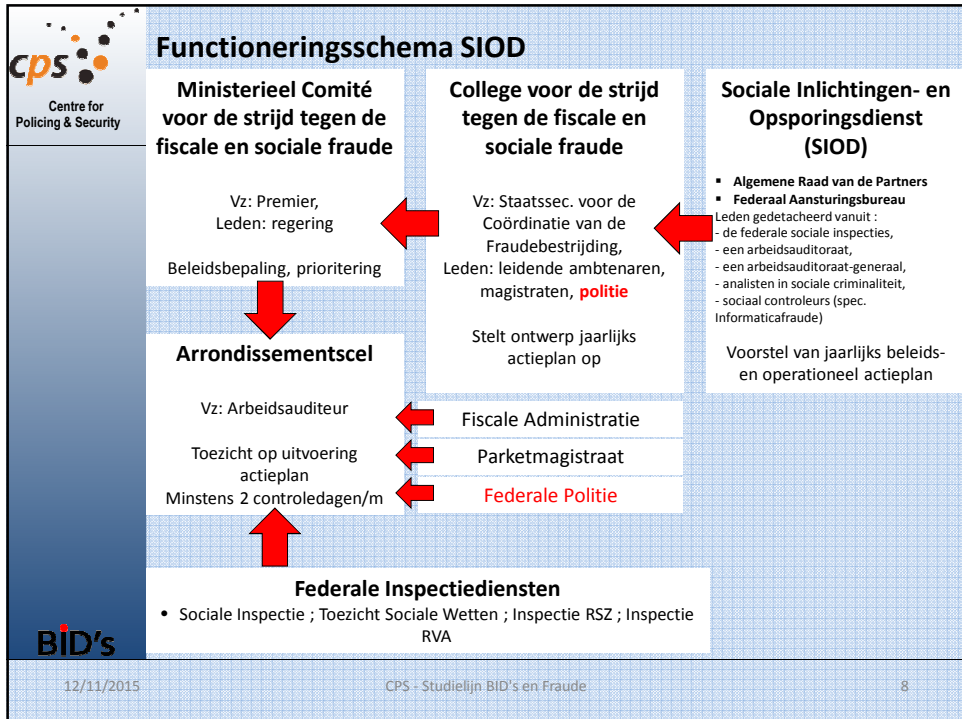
cps
Centre for Policing & Security

Functioneringsschema SIOD

Ministerieel Comité voor de strijd tegen de fiscale en sociale fraude

Vz: Premier,
Leden: regering

Beleidsbepaling, prioritering

College voor de strijd tegen de fiscale en sociale fraude

Vz: Staatssec. voor de Coördinatie van de Fraudebestrijding,
Leden: leidende ambtenaren, magistraten, politie

Stelt ontwerp jaarlijks actieplan op

Sociale Inlichtingen- en Opsporingsdienst (SIOD)

- Algemene Raad van de Partners
- Federaal Aansturingsbureau

Leden gedetacheerd vanuit :
- de federale sociale inspecties,
- een arbeidsauditoraat,
- een arbeidsauditoraat-generaal,
- analisten in sociale criminaliteit,
- sociaal controleurs (spec. Informaticafraude)

Voorstel van jaarlijks beleids- en operationeel actieplan

Arrondissementscel

Vz: Arbeidsauditeur

Toezicht op uitvoering actieplan
Minstens 2 controledagen/m

Fiscale Administratie

Parketmagistraat

Federale Politie

Federale Inspectiediensten
• Sociale Inspectie ; Toezicht Sociale Wetten ; Inspectie RSZ ; Inspectie RVA

BID's

12/11/2015 CPS - Studielijn BID's en Fraude 8